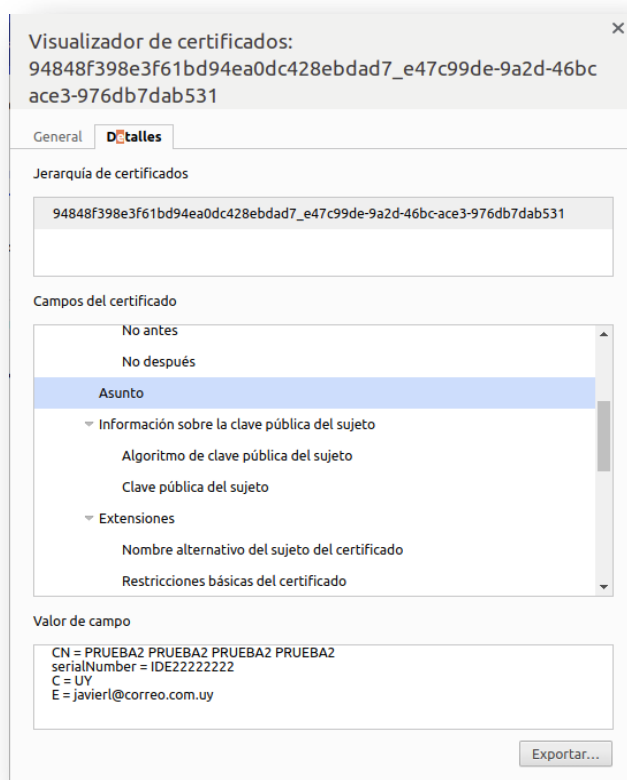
Visualizador de certificados: 94848f398e3f61bd94ea0dc428ebdad7_e47c99de-9a2d-46bc ace3-976db7dab531

×

General Detalles

Jerarquía de certificados

94848f398e3f61bd94ea0dc428ebdad7_e47c99de-9a2d-46bc-ace3-976db7dab531

Campos del certificado

No antes
No después
Asunto
Información sobre la clave pública del sujeto
Algoritmo de clave pública del sujeto
Clave pública del sujeto
Extensiones
Nombre alternativo del sujeto del certificado
Restricciones básicas del certificado

Valor de campo

CN = PRUEBA2 PRUEBA2 PRUEBA2 PRUEBA2
serialNumber = IDE22222222
C = UY
E = javierl@correo.com.uy

Exportar...